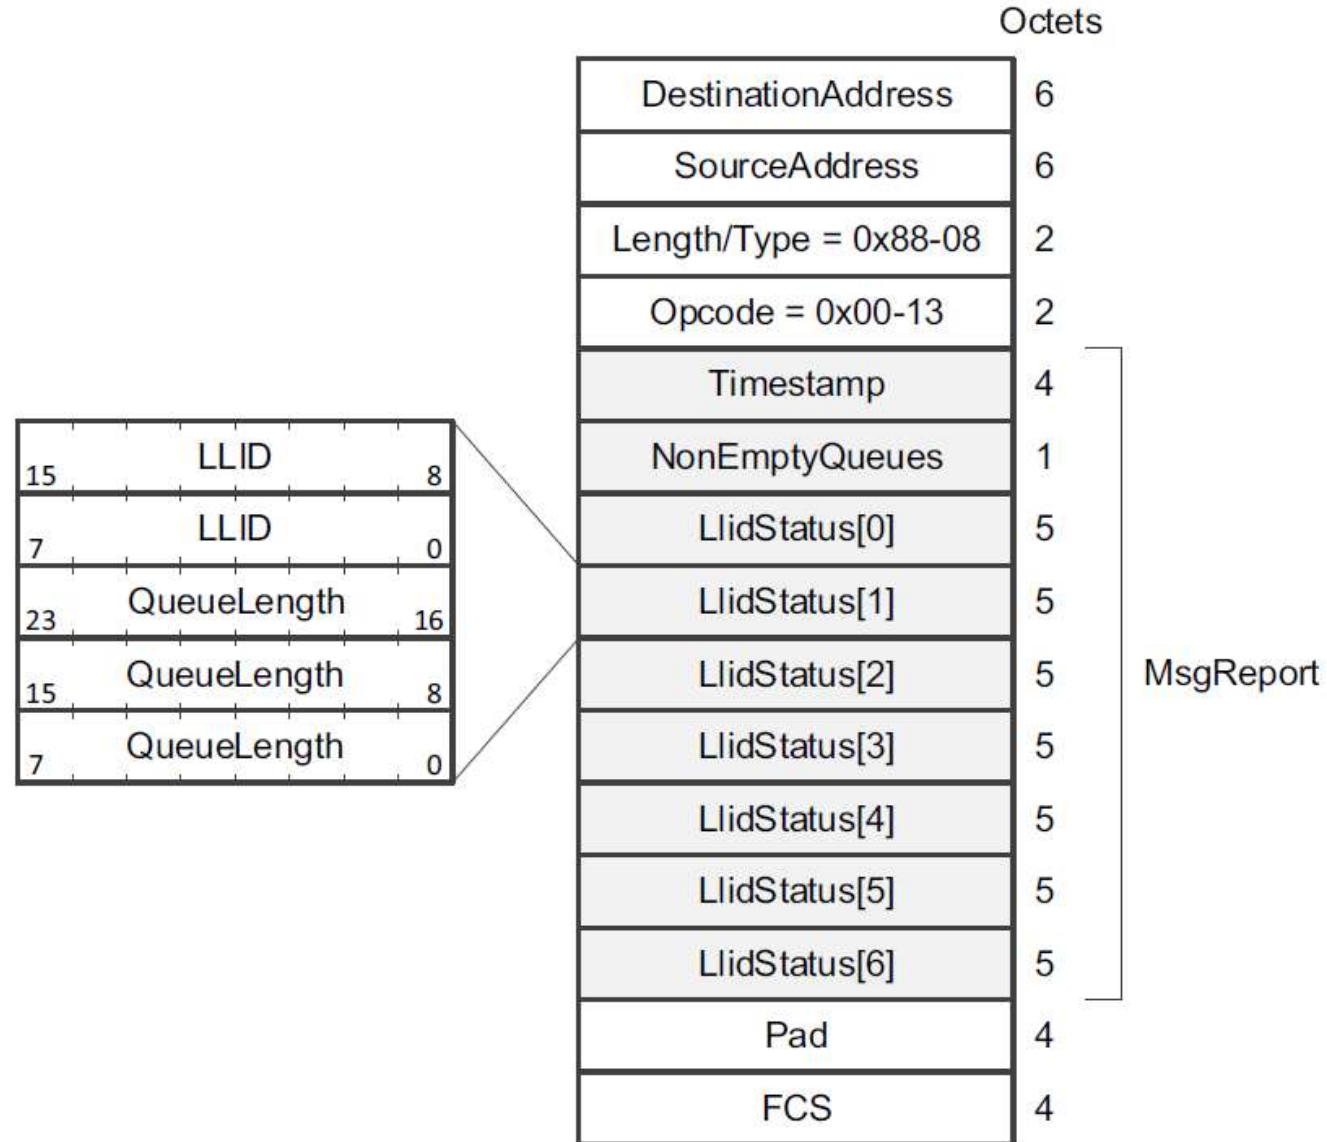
Octets

| | |
|---|---|
| DestinationAddress | 6 |
| SourceAddress | 6 |
| Length/Type = 0x88-08 | 2 |
| Opcode = 0x00-13 | 2 |
| Timestamp | 4 |
| NonEmptyQueues | 1 |
| LlidStatus[0] | 5 |
| LlidStatus[1] | 5 |
| LlidStatus[2] | 5 |
| LlidStatus[3] | 5 |
| LlidStatus[4] | 5 |
| LlidStatus[5] | 5 |
| LlidStatus[6] | 5 |
| Pad | 4 |
| FCS | 4 |

MsgReport

| | | |
|---|---|---|
| 15 | LLID | 8 |
| 7 | LLID | 0 |
| 23 | QueueLength | 16 |
| 15 | QueueLength | 8 |
| 7 | QueueLength | 0 |